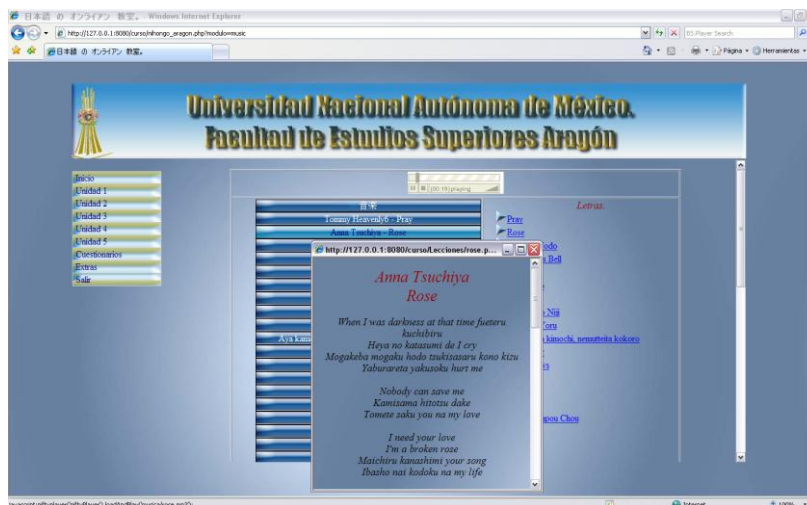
日本語 の オンライアン 教室. - Windows Internet Explorer

http://127.0.0.1:8080/curso/nihongo_aragon.php?modulo=music

BS.Player Search

日本語 の オンライアン 教室.

Página · Herramientas ·

Universidad Nacional Autónoma de México.
Facultad de Estudios Superiores Aragón

Inicio
Unidad 1
Unidad 2
Unidad 3
Unidad 4
Unidad 5
Cuestionarios
Extras
Salir

(00:19) playing

音楽
Tommy Heavenly6 - Pray
Anna Tsuchiya - Rose

Letras.

Pray
Rose
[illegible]do
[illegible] Bell
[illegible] Nii
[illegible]oru
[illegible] kimochi, nemutteita kokoro
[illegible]s
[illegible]pou Chou

Aya kam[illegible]

http://127.0.0.1:8080/curso/Lecciones/rose.p...

Anna Tsuchiya
Rose

When I was darkness at that time fueteru kuchibiru
Heya no katasumi de I cry
Mogakeba mogaku hodo tsukisasaru kono kizu
Yabureteta yakusoku hurt me

Nobody can save me
Kamisama hitotsu dake
Tomete zaku you na my love

I need your love
I'm a broken rose
Maichiru kanashimi your song
Ibasho nai kodoku na my life

Internet
100%